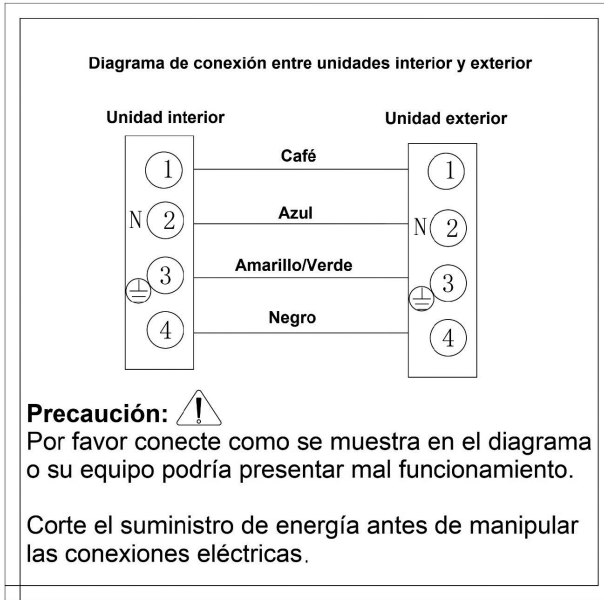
Diagrama de conexión entre unidades interior y exterior

Unidad interior

Unidad exterior

| Unidad interior | Cable | Unidad exterior |
|---|---|---|
| 1 | Café | 1 |
| N 2 | Azul | N 2 |
| 3 | Amarillo/Verde | 3 |
| 4 | Negro | 4 |

Precaución:

Por favor conecte como se muestra en el diagrama o su equipo podría presentar mal funcionamiento.

Corte el suministro de energía antes de manipular las conexiones eléctricas.